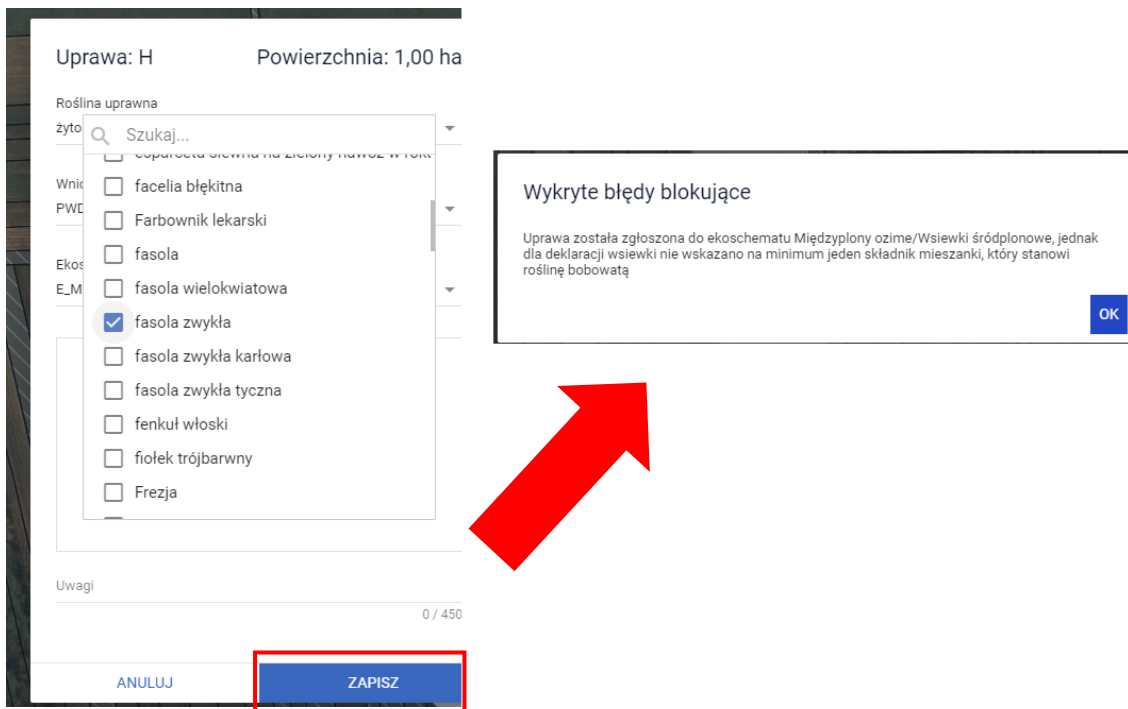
Uprawa: H Powierzchnia: 1,00 ha

Roślina uprawna
żyto

Szukaj...

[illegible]
facelia błękitna
Farbownik lekarski
fasola
fasola wielokwiatowa
fasola zwykła
fasola zwykła karłowa
fasola zwykła tyczna
fenkuł włoski
fiołek trójbarwny
Frezja

Wnic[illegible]
PWD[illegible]

Ekos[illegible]
E_M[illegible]

Uwagi
0 / 450

ANULUJ
ZAPISZ

Wykryte błędy blokujące

Uprawa została zgłoszona do ekoschematu Międzyplony ozime/Wsiewki śródplonowe, jednak dla deklaracji wsiewki nie wskazano na minimum jeden składnik mieszanki, który stanowi roślinę bobowatą

OK